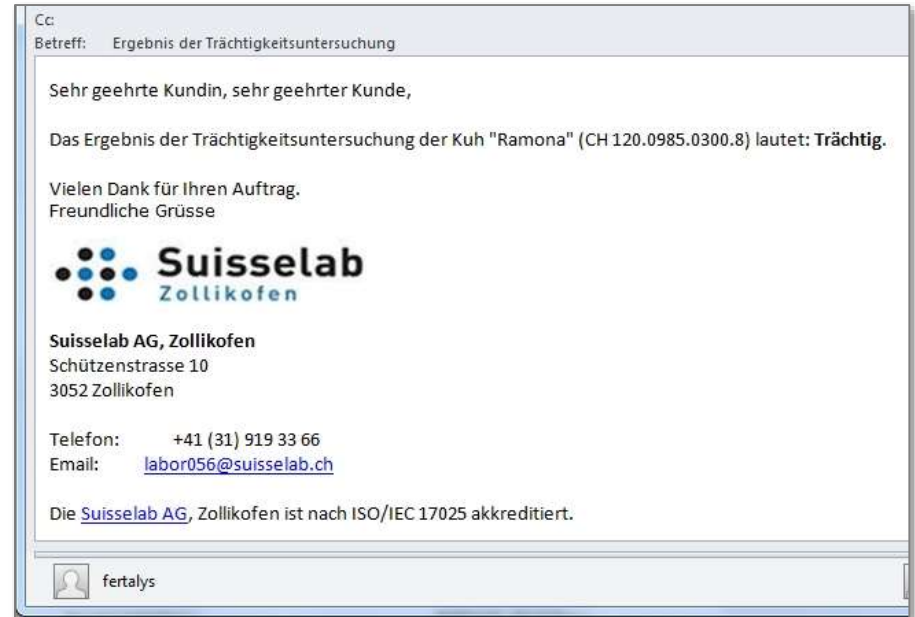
Cc:
Betreff: Ergebnis der Trächtigkeitsuntersuchung

Sehr geehrte Kundin, sehr geehrter Kunde,

Das Ergebnis der Trächtigkeitsuntersuchung der Kuh "Ramona" (CH 120.0985.0300.8) lautet: **Trächtig**.

Vielen Dank für Ihren Auftrag.
Freundliche Grüsse

Suisselab
Zollikofen

**Suisselab AG, Zollikofen**
Schützenstrasse 10
3052 Zollikofen

Telefon: +41 (31) 919 33 66
Email: labor056@suisselab.ch

Die Suisselab AG, Zollikofen ist nach ISO/IEC 17025 akkreditiert.

fertalys